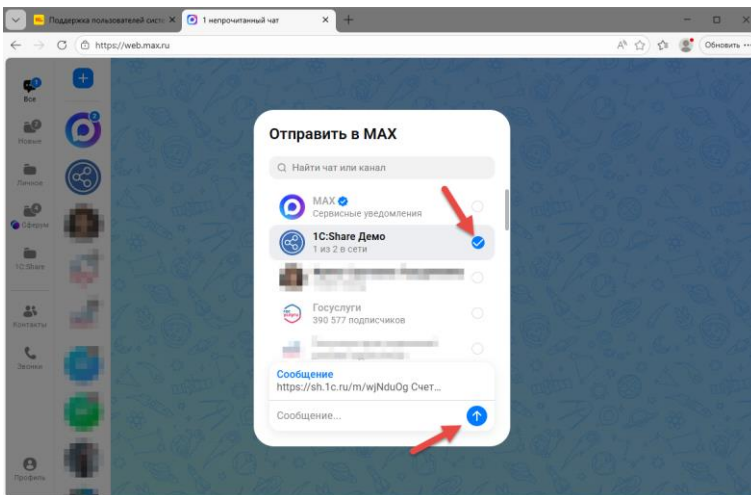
Поддержка пользователей систе
1 непрочитанный чат
https://web.max.ru
Обновить

Все
Новые
Личное
Оферум
1C:Share
Контакты
Звонки
Профиль

Отправить в MAX
Найти чат или канал
MAX
Сервисные уведомления
1C:Share Демо
1 из 2 в сети
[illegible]
Госуслуги
390 577 подписчиков
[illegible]
Сообщение
https://sh.1c.ru/m/wjNduOg Счет...
Сообщение...